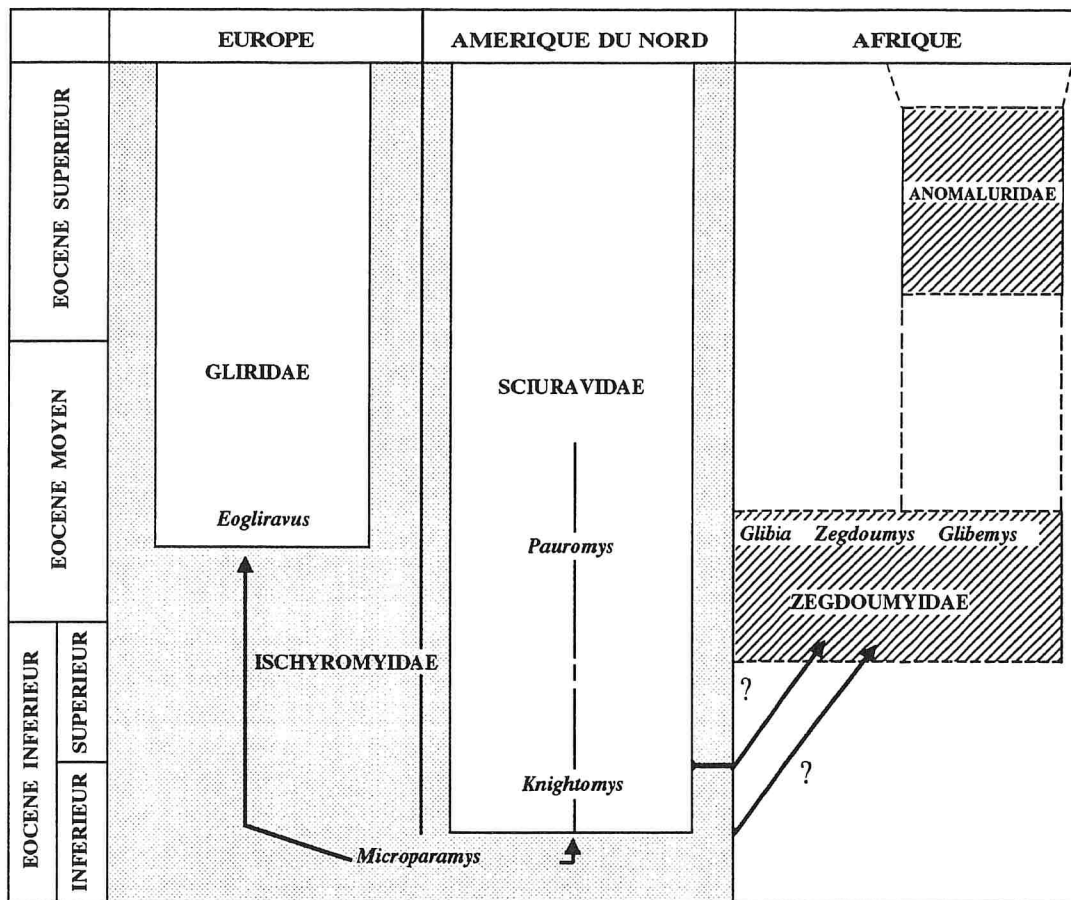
EUROPE
AMERIQUE DU NORD
AFRIQUE

EOCENE SUPERIEUR
EOCENE MOYEN
EOCENE INFERIEUR
SUPERIEUR
INFERIEUR

ANOMALURIDAE

GLIRIDAE
SCIURAVIDAE

*Eogliravus*
*Pauromys*
*Glibia* *Zegdoumys* *Glibemys*
ZEGDOUMYIDAE

ISCHYROMYIDAE

?
?

*Knightomys*
*Microparamys*